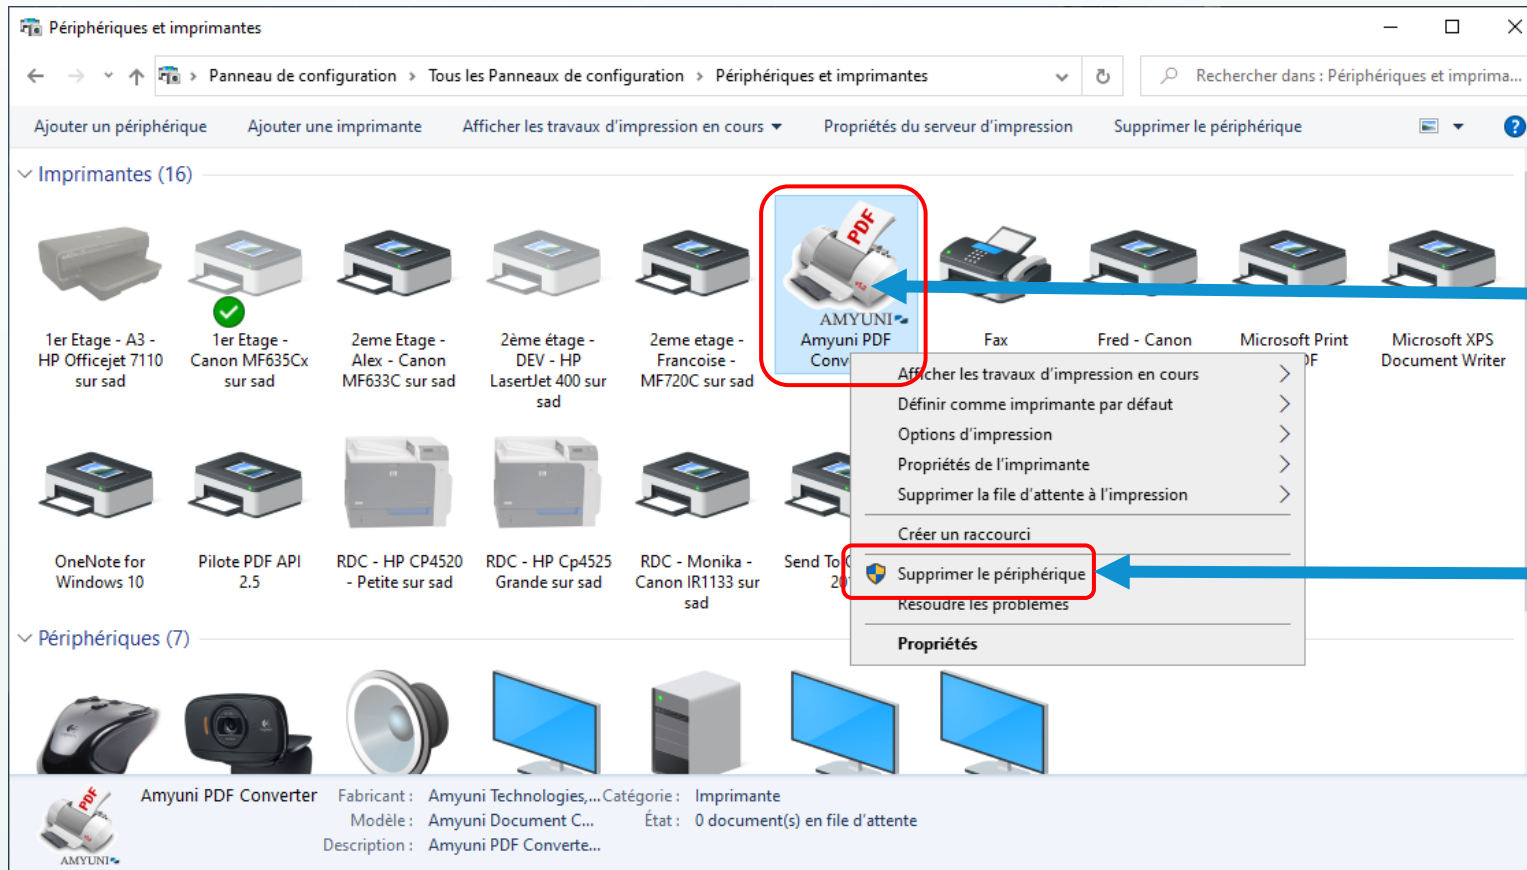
Périphériques et imprimantes

Panneau de configuration > Tous les Panneaux de configuration > Périphériques et imprimantes

Rechercher dans : Périphériques et imprima...

Ajouter un périphérique Ajouter une imprimante Afficher les travaux d'impression en cours Propriétés du serveur d'impression Supprimer le périphérique

Imprimantes (16)

1er Etage - A3 - HP Officejet 7110 sur sad

1er Etage - Canon MF635Cx sur sad

2eme Etage - Alex - Canon MF633C sur sad

2ème étage - DEV - HP LaserJet 400 sur sad

2eme etage - Francoise - MF720C sur sad

AMYUNI Amyuni PDF Conv

Fax

Fred - Canon

Microsoft Print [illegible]F

Microsoft XPS Document Writer

OneNote for Windows 10

Pilote PDF API 2.5

RDC - HP CP4520 - Petite sur sad

RDC - HP Cp4525 Grande sur sad

RDC - Monika - Canon IR1133 sur sad

Send To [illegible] 20

Afficher les travaux d'impression en cours
Définir comme imprimante par défaut
Options d'impression
Propriétés de l'imprimante
Supprimer la file d'attente à l'impression
Créer un raccourci
Supprimer le périphérique
Résoudre les problèmes
Propriétés

Périphériques (7)

Amyuni PDF Converter Fabricant : Amyuni Technologies,... Catégorie : Imprimante
Modèle : Amyuni Document C... État : 0 document(s) en file d'attente
Description : Amyuni PDF Converte...

AMYUNI